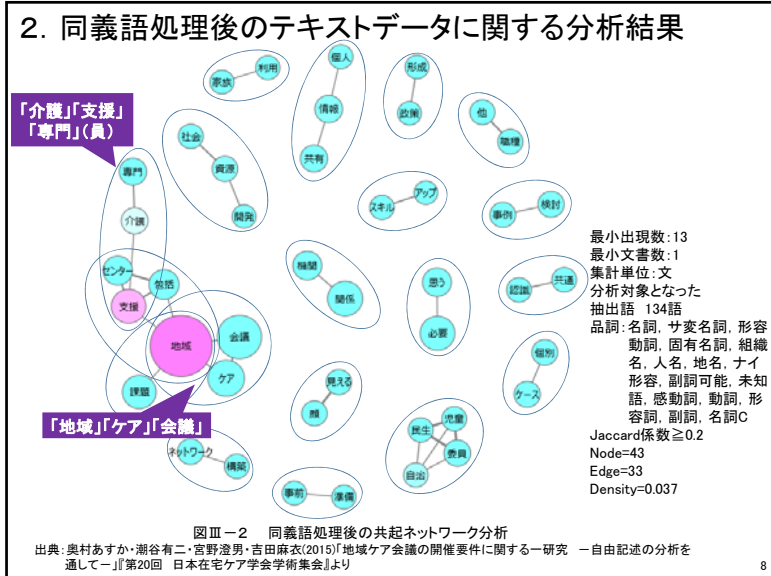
2. 同義語処理後のテキストデータに関する分析結果

「介護」「支援」「専門」（員）

家族 利用
個人 情報 共有
形成 政策
他 職種
社会 資源 開発
専門 介護
スキル アップ
事例 検討
センター 包括 支援
地域 会議 ケア
機関 関係
思う 必要
認識 共通
課題
見える 顔
個別 ケース
民生 児童 委員 自治
ネットワーク 構築
事前 準備

「地域」「ケア」「会議」

最小出現数：13
最小文書数：1
集計単位：文
分析対象となった抽出語 134語
品詞：名詞，サ変名詞，形容動詞，固有名詞，組織名，人名，地名，ナイ形容，副詞可能，未知語，感動詞，動詞，形容詞，副詞，名詞C
Jaccard係数≧0.2
Node=43
Edge=33
Density=0.037

図Ⅲ－２　同義語処理後の共起ネットワーク分析
出典：奥村あすか・潮谷有二・宮野澄男・吉田麻衣(2015)「地域ケア会議の開催要件に関する一研究　－自由記述の分析を通して－」『第20回　日本在宅ケア学会学術集会』より

8